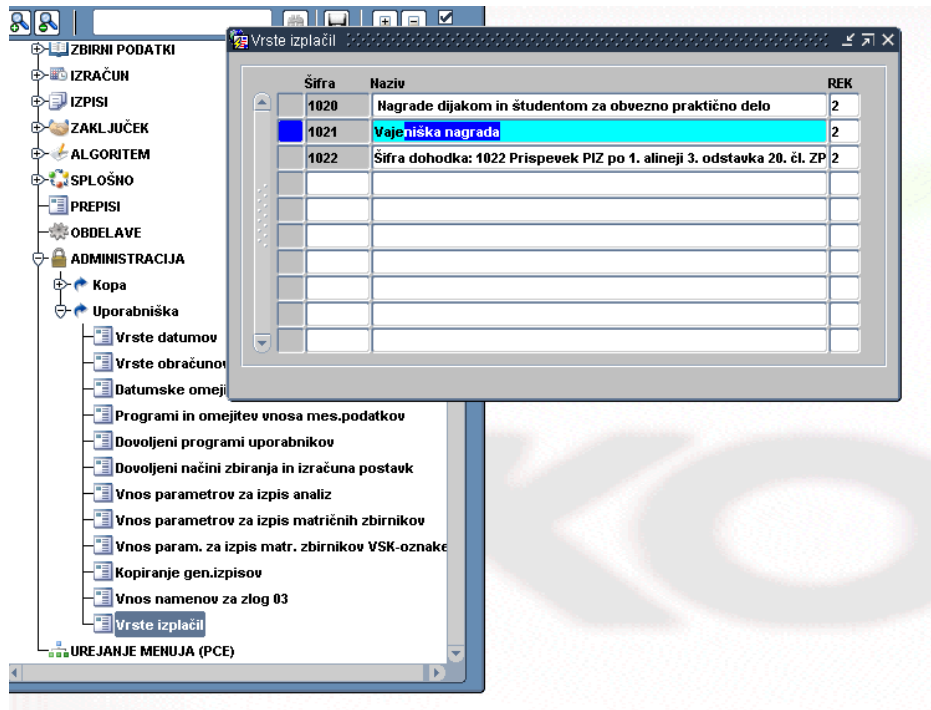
ZBIRNI PODATKI
IZRAČUN
IZPISI
ZAKLJUČEK
ALGORITEM
SPLOŠNO
PREPISI
OBDELAVE
ADMINISTRACIJA
Kopa
Uporabniška
Vrste datumov
Vrste obračuno
Datumske omeji
Programi in omejitev vnosa mes.podatkov
Dovoljeni programi uporabnikov
Dovoljeni načini zbiranja in izračuna postavk
Vnos parametrov za izpis analiz
Vnos parametrov za izpis matričnih zbirnikov
Vnos param. za izpis matr. zbirnikov VSK-oznake
Kopiranje gen.izpisov
Vnos namenov za zlog 03
Vrste izplačil
UREJANJE MENUJA (PCE)

Vrste izplačil

| Šifra | Naziv | REK |
|---|---|---|
| 1020 | Nagrade dijakom in študentom za obvezno praktično delo | 2 |
| 1021 | Vajeniška nagrada | 2 |
| 1022 | Šifra dohodka: 1022 Prispevek PIZ po 1. alineji 3. odstavka 20. čl. ZP | 2 |